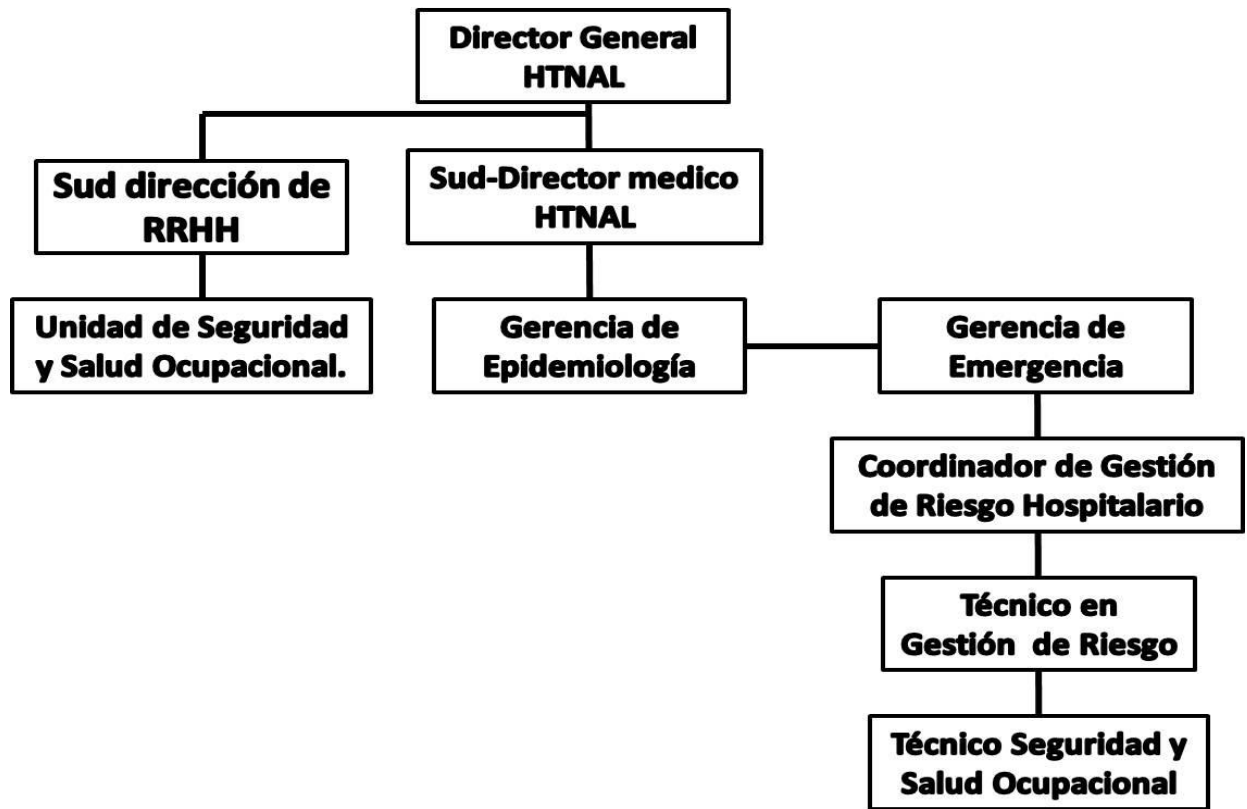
Director General HTNAL

Sud dirección de RRHH

Sud-Director medico HTNAL

Unidad de Seguridad y Salud Ocupacional.

Gerencia de Epidemiología

Gerencia de Emergencia

Coordinador de Gestión de Riesgo Hospitalario

Técnico en Gestión de Riesgo

Técnico Seguridad y Salud Ocupacional